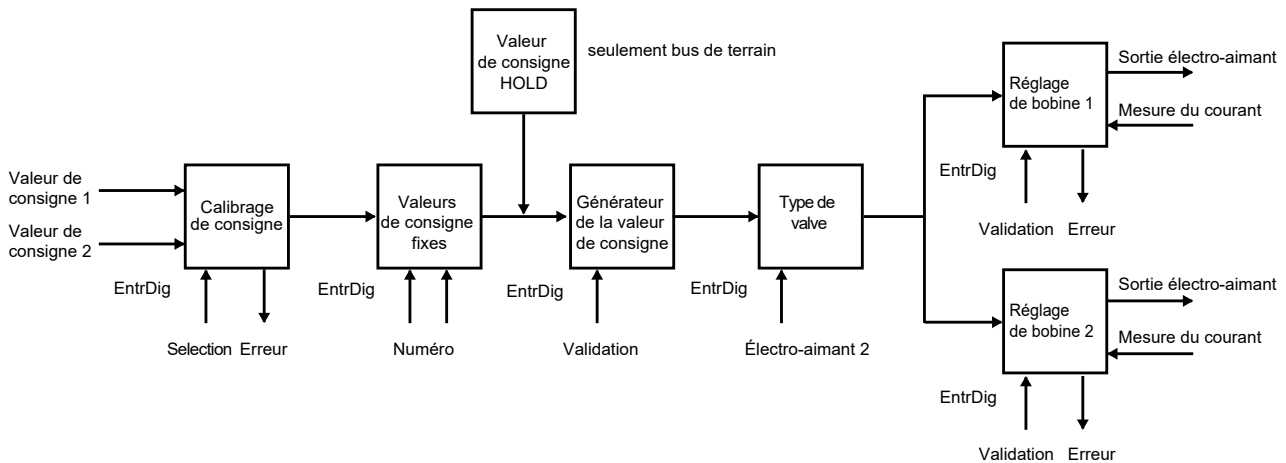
Valeur de consigne HOLD

seulement bus de terrain

Valeur de consigne 1

Valeur de consigne 2

Calibrage de consigne

EntrDig

Selection Erreur

Valeurs de consigne fixes

EntrDig

Numéro

Générateur de la valeur de consigne

EntrDig

Validation

Type de valve

EntrDig

Électro-aimant 2

Réglage de bobine 1

Sortie électro-aimant

Mesure du courant

EntrDig

Validation Erreur

Réglage de bobine 2

Sortie électro-aimant

Mesure du courant

EntrDig

Validation Erreur